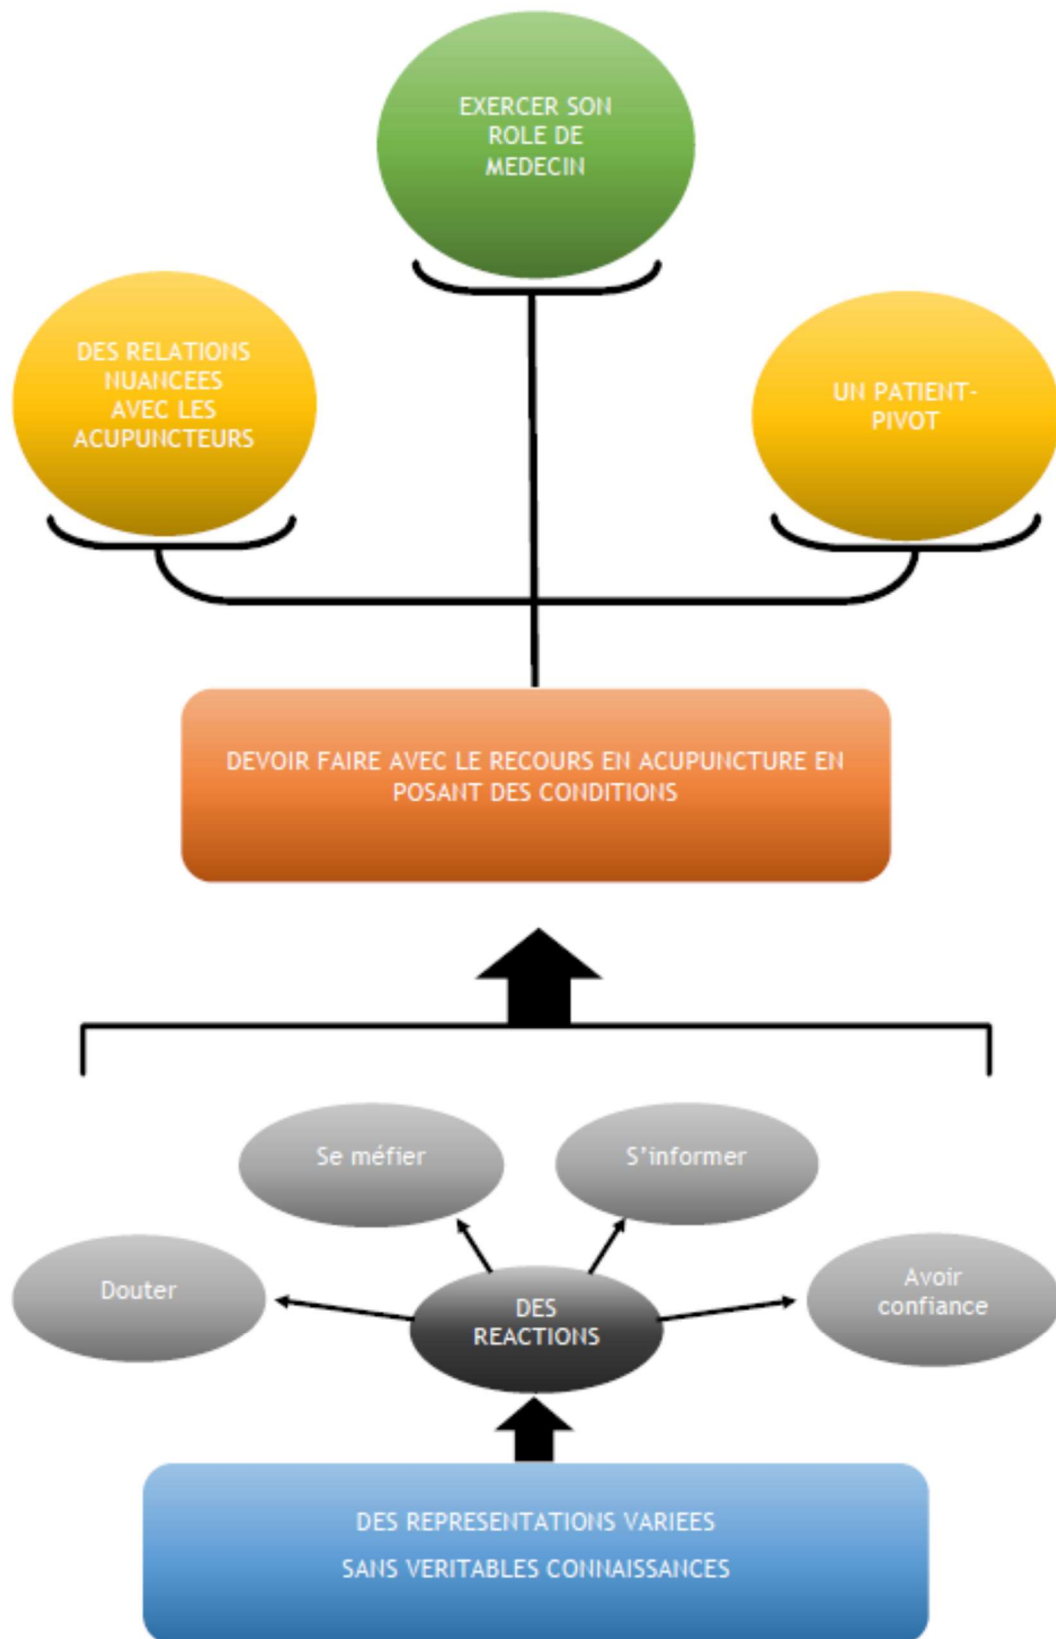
EXERCER SON ROLE DE MEDECIN

DES RELATIONS NUANCEES AVEC LES ACUPUNCTEURS

UN PATIENT-PIVOT

DEVOIR FAIRE AVEC LE RECOURS EN ACUPUNCTURE EN POSANT DES CONDITIONS

Se méfier

S'informer

Douter

DES REACTIONS

Avoir confiance

DES REPRESENTATIONS VARIEES

SANS VERITABLES CONNAISSANCES